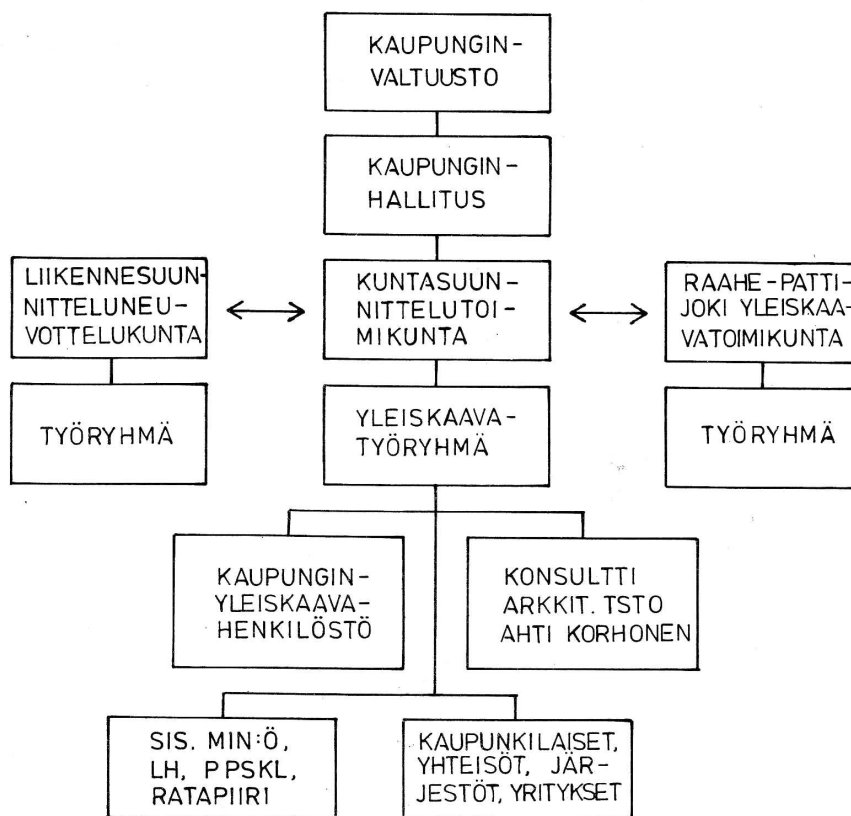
KAUPUNGINVALTUUSTO

KAUPUNGINHALLITUS

LIIKENNESUUNNITTELUNEUVOTTELUKUNTA

KUNTASUUNNITTELUTOIMIKUNTA

RAAHE-PATTIJOKI YLEISKAAVATOIMIKUNTA

TYÖRYHMÄ

YLEISKAAVATYÖRYHMÄ

TYÖRYHMÄ

KAUPUNGINYLEISKAAVAHENKILÖSTÖ

KONSULTTI ARKKIT. TSTO AHTI KORHONEN

SIS. MIN:Ö, LH, PPSKL, RATAPIIRI

KAUPUNKILAISET, YHTEISÖT, JÄRJESTÖT, YRITYKSET